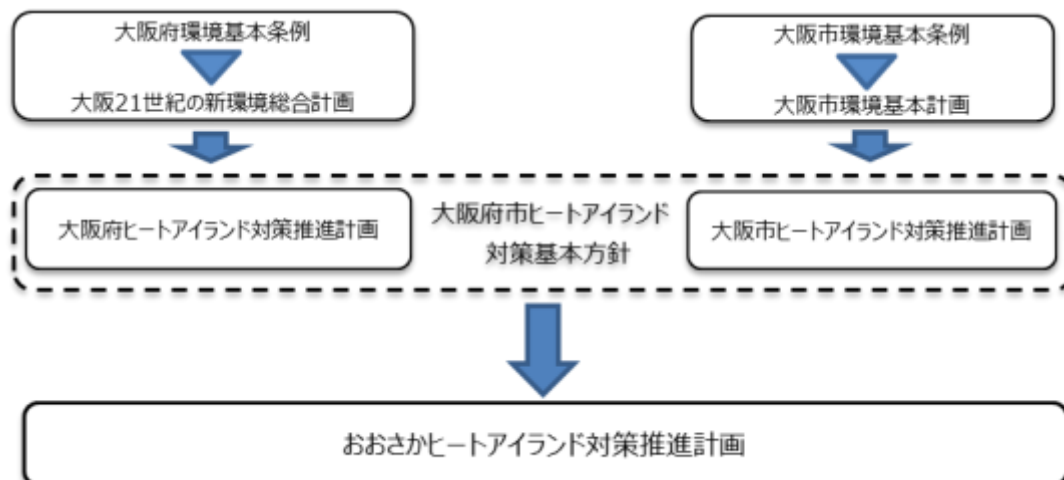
大阪府環境基本条例

大阪21世紀の新環境総合計画

大阪市環境基本条例

大阪市環境基本計画

大阪府ヒートアイランド対策推進計画

大阪府市ヒートアイランド対策基本方針

大阪市ヒートアイランド対策推進計画

おおさかヒートアイランド対策推進計画